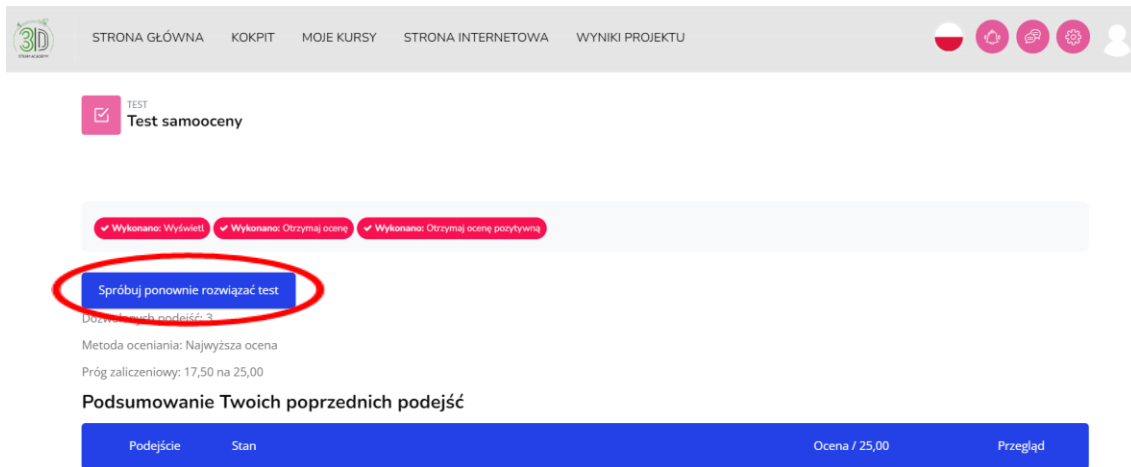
3D
STEAM ACADEMY

STRONA GŁÓWNA KOKPIT MOJE KURSY STRONA INTERNETOWA WYNIKI PROJEKTU

TEST
Test samooceny

✔ Wykonano: Wyświetl ✔ Wykonano: Otrzymaj ocenę ✔ Wykonano: Otrzymaj ocenę pozytywną

Spróbuj ponownie rozwiązać test

Dozwolonych podejść: 3

Metoda oceniania: Najwyższa ocena

Próg zaliczeniowy: 17,50 na 25,00

Podsumowanie Twoich poprzednich podejść

| Podejście | Stan | Ocena / 25,00 | Przegląd |
|---|---|---|---|